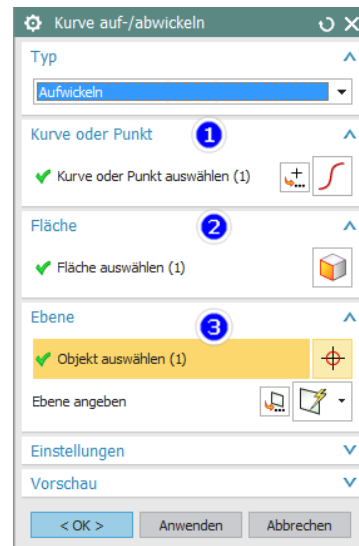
Kurve auf-/abwickeln

Typ

Aufwickeln

Kurve oder Punkt 1

Kurve oder Punkt auswählen (1)

Fläche 2

Fläche auswählen (1)

Ebene 3

Objekt auswählen (1)

Ebene angeben

Einstellungen

Vorschau

< OK > Anwenden Abbrechen